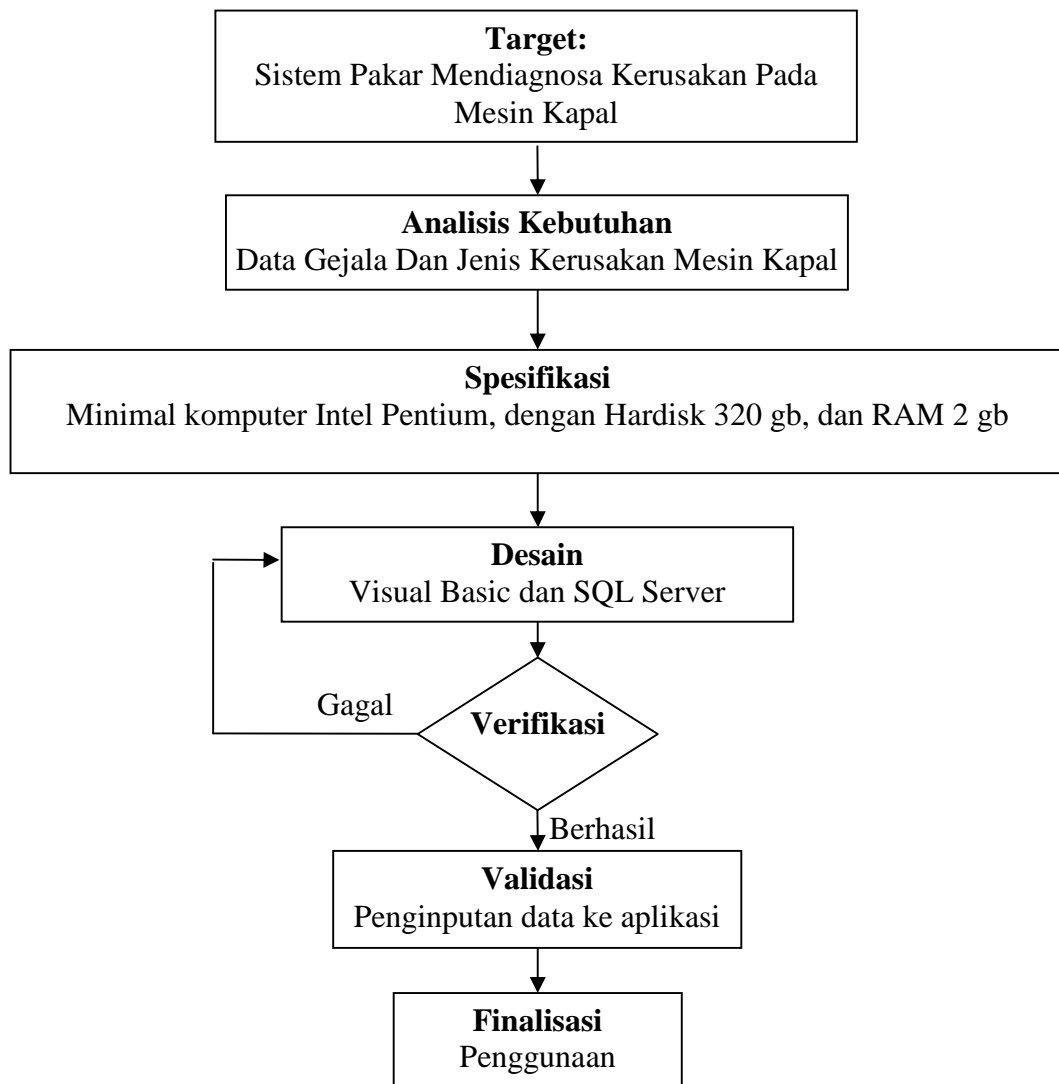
**Target:**
Sistem Pakar Mendiagnosa Kerusakan Pada Mesin Kapal

**Analisis Kebutuhan**
Data Gejala Dan Jenis Kerusakan Mesin Kapal

**Spesifikasi**
Minimal komputer Intel Pentium, dengan Hardisk 320 gb, dan RAM 2 gb

**Desain**
Visual Basic dan SQL Server

Gagal

**Verifikasi**

Berhasil

**Validasi**
Penginputan data ke aplikasi

**Finalisasi**
Penggunaan